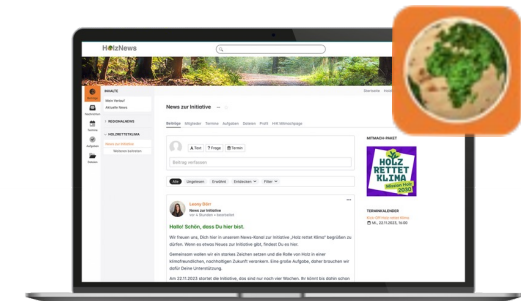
HolzNews

INHALTE
Mein Verlauf
Aktuelle News
REGIONALNEWS
HOLZRETTETKLIMA
News zur Initiative
Weitere Initiativen

News zur Initiative

Beiträge Mitglieder Termine Aufgaben Dateien Profil HR-Mitmachpage

Text Frage Termin
Beitrag verfassen

Alle Ungelesen Ersteller Filter

Leony Bürl
News zur Initiative
vor 1 Sekunde • bearbeitet

Hallo! Schön, dass Du hier bist.

Wir freuen uns, Dich hier in unserem News-Kanal zur Initiative „Holz rettet Klima" begrüßen zu dürfen. Wenn es etwas Neues zur Initiative gibt, findest Du es hier.

Gemeinsam wollen wir ein starkes Zeichen setzen und die Rolle von Holz in einer klimafreundlichen, nachhaltigen Zukunft verankern. Eine große Aufgabe, daher brauchen wir dafür Deine Unterstützung.

Am 22.11.2023 startet die Initiative, das sind nur noch vier Wochen. Ihr könnt bis dahin schon

MITMACH-PAKET
HOLZ RETTET KLIMA

TERMINKALENDER
Mi., 22.11.2023, 14:00